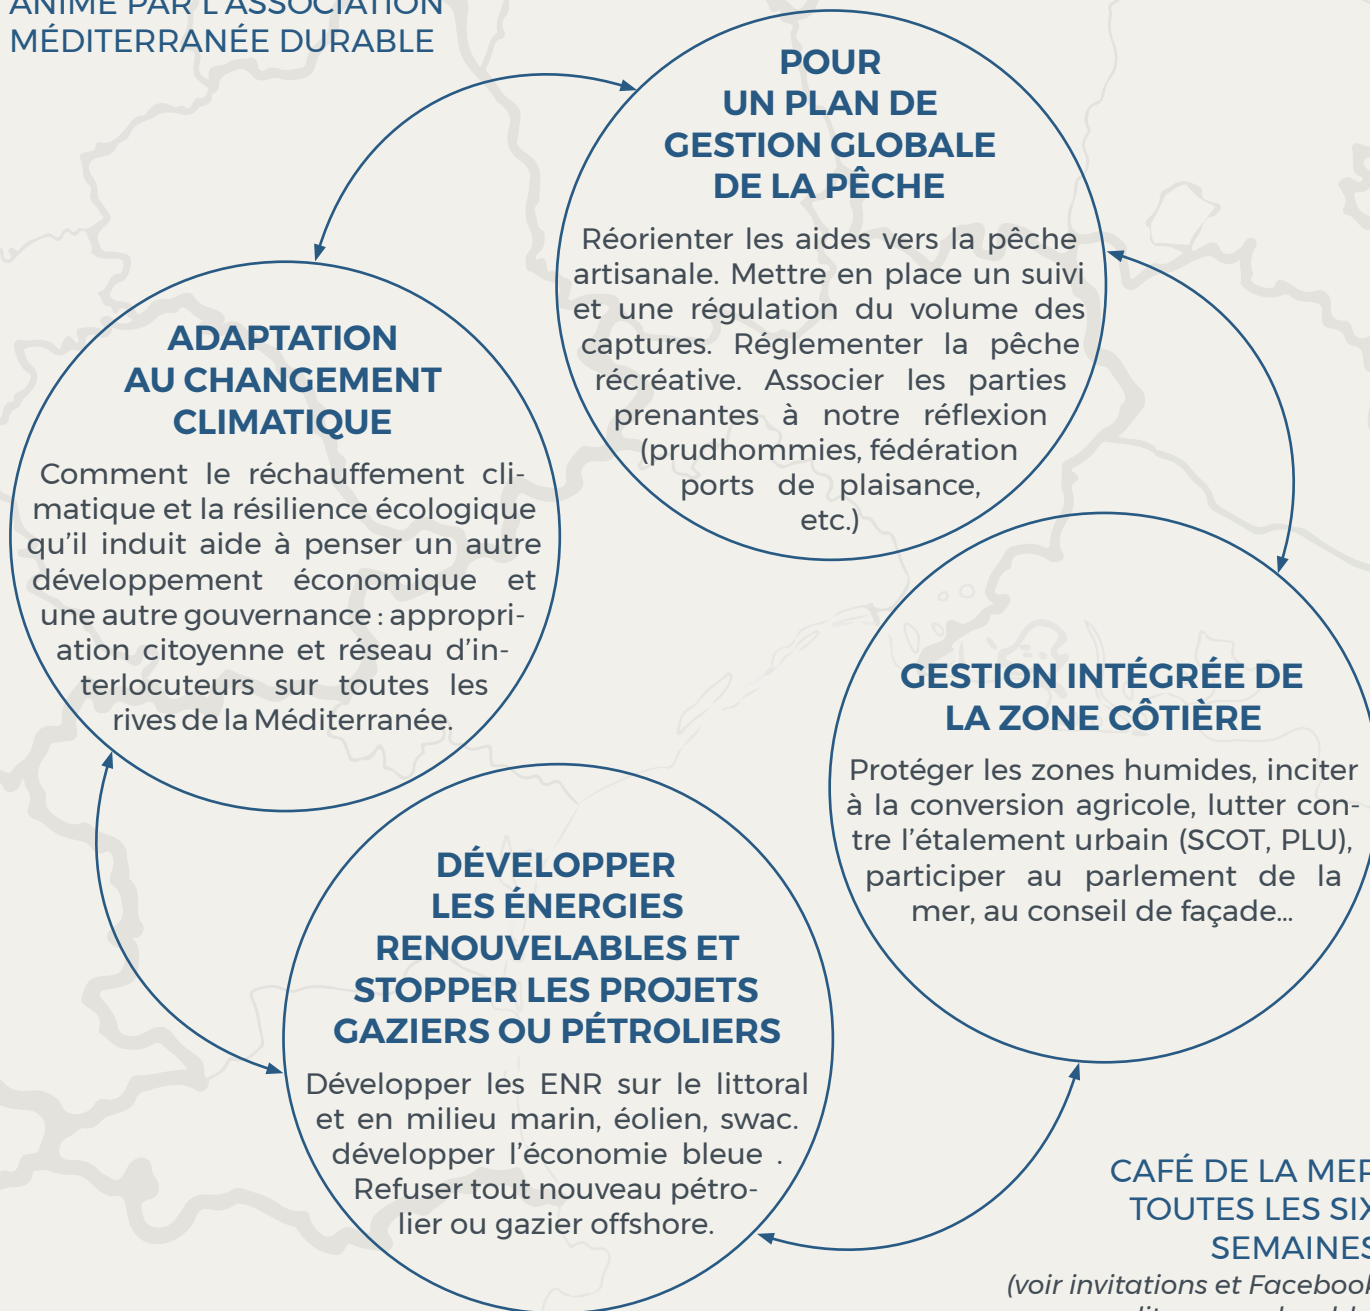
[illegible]
MÉDITERRANÉE DURABLE

POUR UN PLAN DE GESTION GLOBALE DE LA PÊCHE

Réorienter les aides vers la pêche artisanale. Mettre en place un suivi et une régulation du volume des captures. Réglementer la pêche récréative. Associer les parties prenantes à notre réflexion (prudhommies, fédération ports de plaisance, etc.)

ADAPTATION AU CHANGEMENT CLIMATIQUE

Comment le réchauffement climatique et la résilience écologique qu'il induit aide à penser un autre développement économique et une autre gouvernance : appropriation citoyenne et réseau d'interlocuteurs sur toutes les rives de la Méditerranée.

GESTION INTÉGRÉE DE LA ZONE CÔTIÈRE

Protéger les zones humides, inciter à la conversion agricole, lutter contre l'étalement urbain (SCOT, PLU), participer au parlement de la mer, au conseil de façade...

DÉVELOPPER LES ÉNERGIES RENOUVELABLES ET STOPPER LES PROJETS GAZIERS OU PÉTROLIERS

Développer les ENR sur le littoral et en milieu marin, éolien, swac. développer l'économie bleue . Refuser tout nouveau pétrolier ou gazier offshore.

CAFÉ DE LA MER
TOUTES LES SIX
SEMAINES
(voir invitations et Faceboo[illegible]
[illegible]